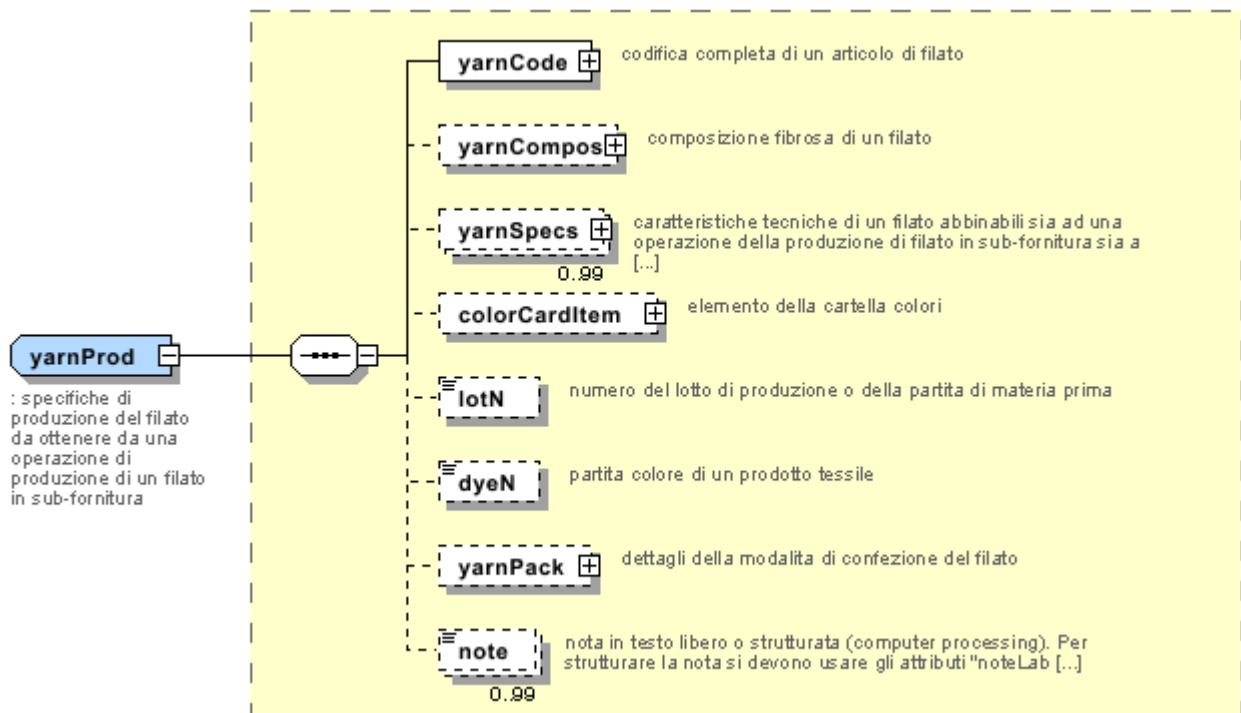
yarnProd

: specifiche di produzione del filato da ottenere da una operazione di produzione di un filato in sub-fornitura

yarnCode

codifica completa di un articolo di filato

yarnCompos

composizione fibrosa di un filato

yarnSpecs

0..99

caratteristiche tecniche di un filato abbinabili sia ad una operazione della produzione di filato in sub-fornitura sia a [...]

colorCardItem

elemento della cartella colori

lotN

numero del lotto di produzione o della partita di materia prima

dyeN

partita colore di un prodotto tessile

yarnPack

dettagli della modalita di confezione del filato

note

0..99

nota in testo libero o strutturata (computer processing). Per strutturare la nota si devono usare gli attributi "noteLab [...]